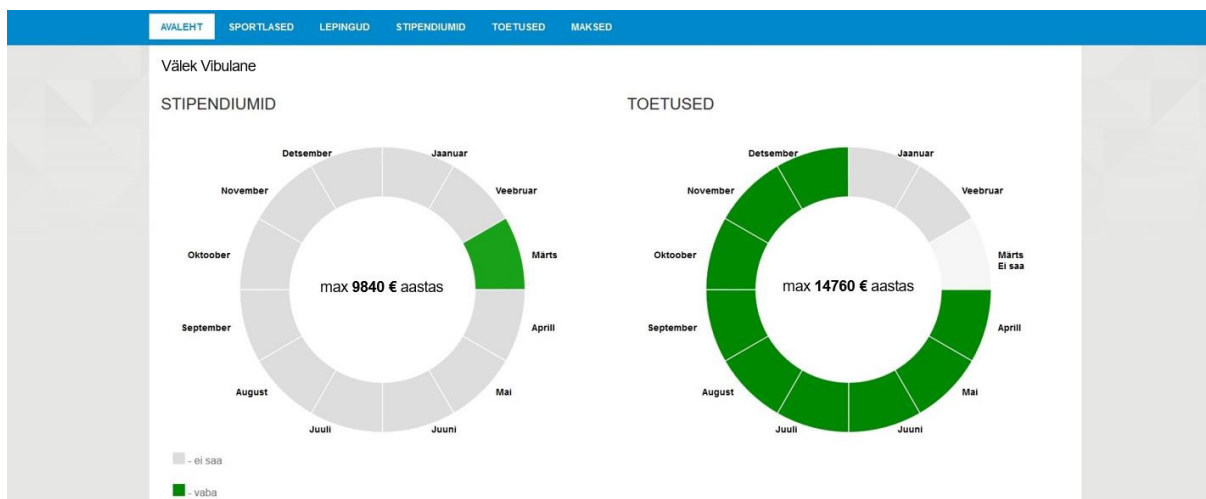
AVALEHT SPORTLASED LEPINGUD STIPENDIUMID TOETUSED MAKSED

Välek Vibulane

STIPENDIUMID

Detsember
Jaanuar
November
Veebruar
Oktoober
Märts
max **9840 €** aastas
September
Aprill
August
Mai
Juuli
Juuni

- ei saa
- vaba

TOETUSED

Detsember
Jaanuar
November
Veebruar
Oktoober
Märts
Ei saa
max **14760 €** aastas
September
Aprill
August
Mai
Juuli
Juuni